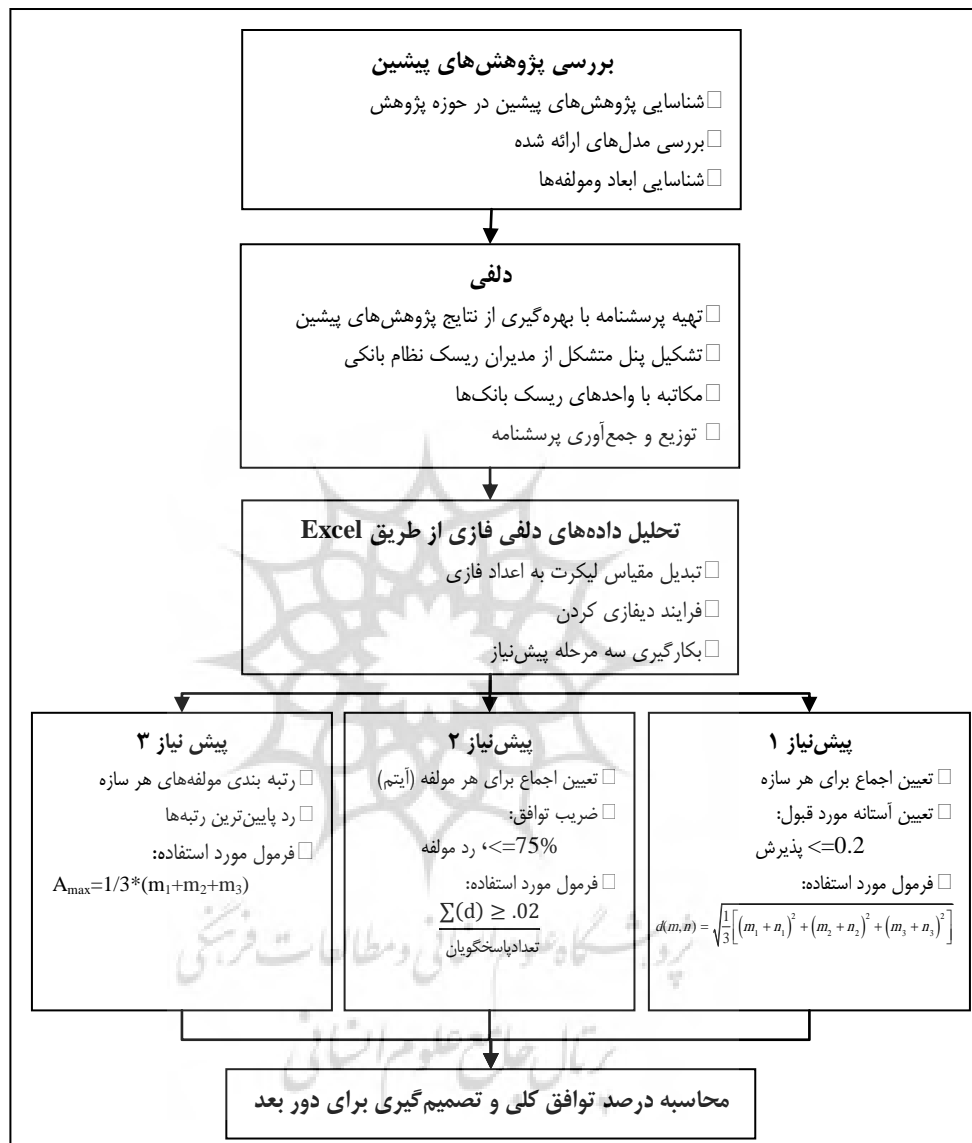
بررسی پژوهش‌های پیشین

□شناسایی پژوهش‌های پیشین در حوزه پژوهش

□بررسی مدل‌های ارائه شده

□شناسایی ابعاد ومولفه‌ها

دلفی

□تهیه پرسشنامه با بهره‌گیری از نتایج پژوهش‌های پیشین

□تشکیل پنل متشکل از مدیران ریسک نظام بانکی

□مکاتبه با واحدهای ریسک بانک‌ها

□ توزیع و جمع‌آوری پرسشنامه

تحلیل داده‌های دلفی فازی از طریق Excel

□تبدیل مقیاس لیکرت به اعداد فازی

□فرایند دیفازی کردن

□بکارگیری سه مرحله پیش‌نیاز

پیش‌نیاز ۱

□ تعیین اجماع برای هر سازه

□ تعیین آستانه مورد قبول:

0.2=> پذیرش

□ فرمول مورد استفاده:

$d(m,n) = \sqrt{\frac{1}{3}\left[\left(m_1+n_1\right)^2+\left(m_2+n_2\right)^2+\left(m_3+n_3\right)^2\right]}$

پیش‌نیاز ۲

□ تعیین اجماع برای هر مولفه (آیتم)

□ ضریب توافق:

75%=>، رد مولفه

□ فرمول مورد استفاده:

$\frac{\sum(d) \geq .02}{\text{تعدادپاسخگویان}}$

پیش نیاز ۳

□ رتبه بندی مولفه‌های هر سازه

□ رد پایین‌ترین رتبه‌ها

□فرمول مورد استفاده:

$A_{max}=1/3*(m_1+m_2+m_3)$

محاسبه درصد توافق کلی و تصمیم‌گیری برای دور بعد